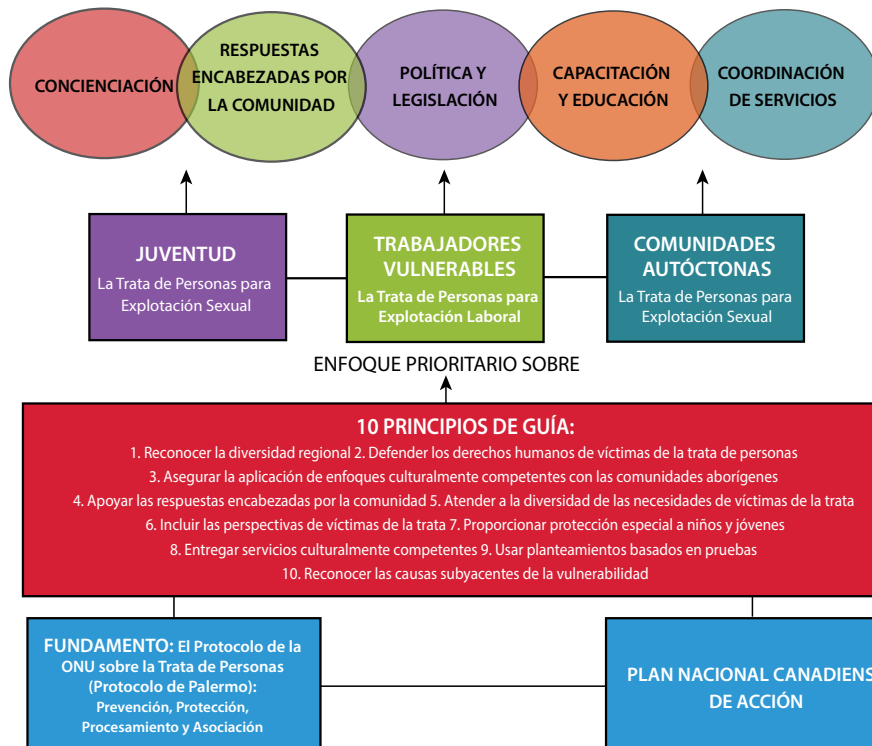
CONCIENCIACIÓN

RESPUESTAS ENCABEZADAS POR LA COMUNIDAD

POLÍTICA Y LEGISLACIÓN

CAPACITACIÓN Y EDUCACIÓN

COORDINACIÓN DE SERVICIOS

JUVENTUD
La Trata de Personas para Explotación Sexual

TRABAJADORES VULNERABLES
La Trata de Personas para Explotación Laboral

COMUNIDADES AUTÓCTONAS
La Trata de Personas para Explotación Sexual

ENFOQUE PRIORITARIO SOBRE

10 PRINCIPIOS DE GUÍA:
1. Reconocer la diversidad regional 2. Defender los derechos humanos de víctimas de la trata de personas
3. Asegurar la aplicación de enfoques culturalmente competentes con las comunidades aborígenes
4. Apoyar las respuestas encabezadas por la comunidad 5. Atender a la diversidad de las necesidades de víctimas de la trata
6. Incluir las perspectivas de víctimas de la trata 7. Proporcionar protección especial a niños y jóvenes
8. Entregar servicios culturalmente competentes 9. Usar planteamientos basados en pruebas
10. Reconocer las causas subyacentes de la vulnerabilidad

FUNDAMENTO: El Protocolo de la ONU sobre la Trata de Personas (Protocolo de Palermo): Prevención, Protección, Procesamiento y Asociación

PLAN NACIONAL CANADIENS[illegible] DE ACCIÓN